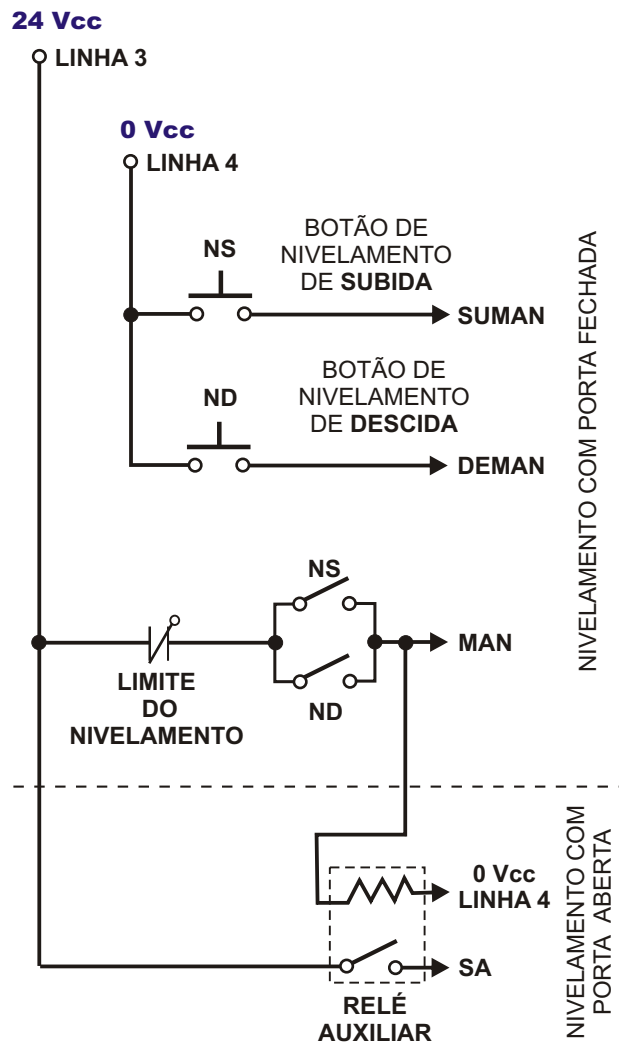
24 Vcc
LINHA 3
0 Vcc
LINHA 4
NS
BOTÃO DE NIVELAMENTO DE SUBIDA
SUMAN
ND
BOTÃO DE NIVELAMENTO DE DESCIDA
DEMAN
NIVELAMENTO COM PORTA FECHADA
NS
LIMITE DO NIVELAMENTO
ND
MAN
0 Vcc
LINHA 4
SA
RELÉ AUXILIAR
NIVELAMENTO COM PORTA ABERTA